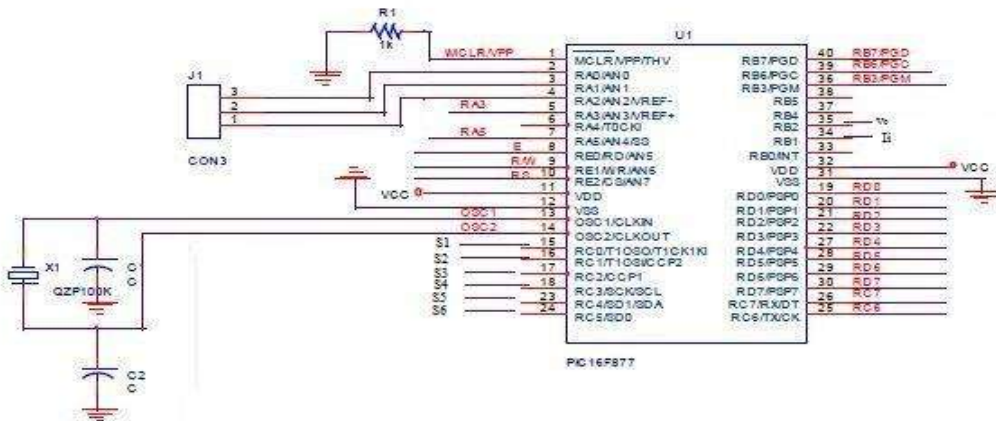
R1
1k
U1
J1
3
2
1
CON3
MCLR/VPP
RA3
RA5
E
R/W
RS
VCC
OSC1
OSC2
S1
S2
S3
S4
S5
S6
X1
C1
C
QZP100K
C2
C
1 MCLR/VPP/THV
2 RA0/AN0
3 RA1/AN1
4 RA2/AN2/VREF-
5 RA3/AN3/VREF+
6 RA4/T0CKI
7 RA5/AN4/SS
8 RE0/RD/AN5
9 RE1/WR/AN6
10 RE2/CS/AN7
11 VDD
12 VSS
13 OSC1/CLKIN
14 OSC2/CLKOUT
15 RC0/T1OSO/T1CKI
16 RC1/T1OSI/CCP2
17 RC2/CCP1
18 RC3/SCK/SCL
23 RC4/SDI/SDA
24 RC5/SDO
RB7/PGD 40
RB6/PGC 39
RB3/PGM 36
RB5 38
RB4 37
RB2 35
RB1 34
RB0/INT 33
VDD 32
VSS 31
RD0/PSP0 19
RD1/PSP1 20
RD2/PSP2 21
RD3/PSP3 22
RD4/PSP4 27
RD5/PSP5 28
RD6/PSP6 29
RD7/PSP7 30
RC7/RX/DT 26
RC6/TX/CK 25
RB7/PGD
RB6/PGC
RB3/PGM
Vs
Ii
VCC
RD0
RD1
RD2
RD3
RD4
RD5
RD6
RD7
RC7
RC6
PIC16F877